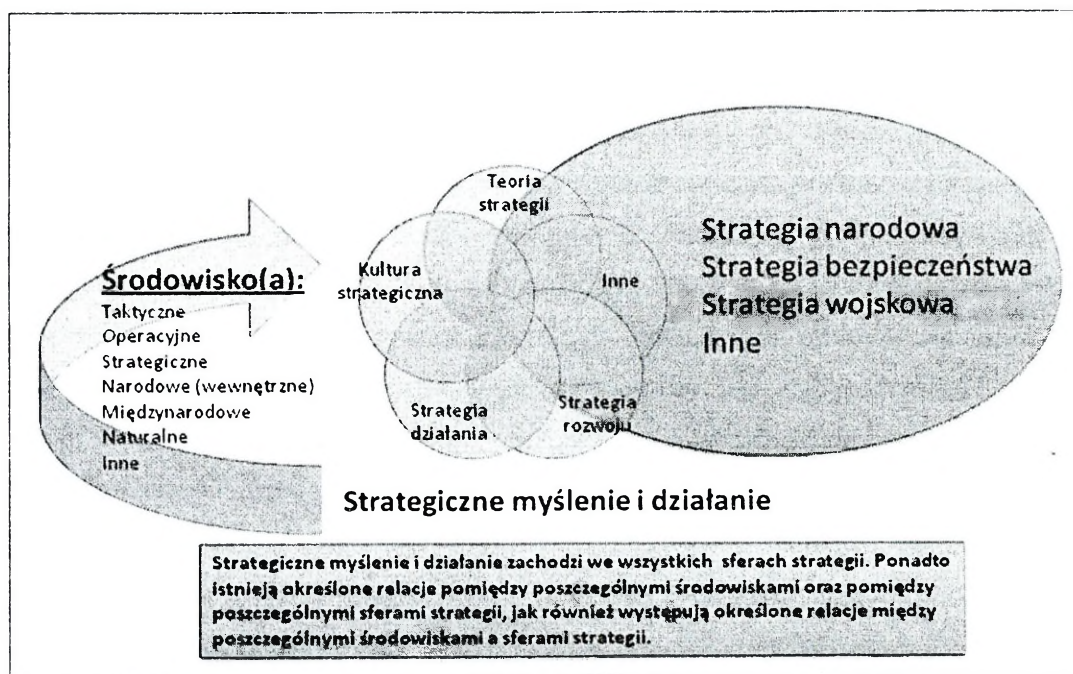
Środowisko(a):
Taktyczne
Operacyjne
Strategiczne
Narodowe (wewnętrzne)
Międzynarodowe
Naturalne
Inne

Teoria strategii

Kultura strategiczna

Inne

Strategia działania

Strategia rozwoju

Strategia narodowa
Strategia bezpieczeństwa
Strategia wojskowa
Inne

Strategiczne myślenie i działanie

Strategiczne myślenie i działanie zachodzi we wszystkich sferach strategii. Ponadto istnieją określone relacje pomiędzy poszczególnymi środowiskami oraz pomiędzy poszczególnymi sferami strategii, jak również występują określone relacje między poszczególnymi środowiskami a sferami strategii.